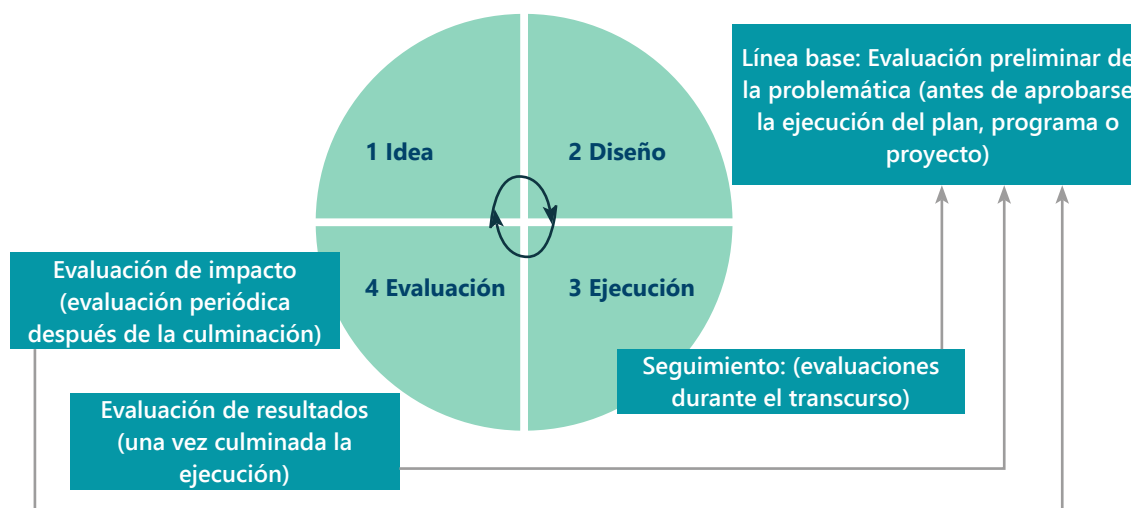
1 Idea

2 Diseño

4 Evaluación

3 Ejecución

Línea base: Evaluación preliminar de la problemática (antes de aprobarse la ejecución del plan, programa o proyecto)

Evaluación de impacto (evaluación periódica después de la culminación)

Seguimiento: (evaluaciones durante el transcurso)

Evaluación de resultados (una vez culminada la ejecución)